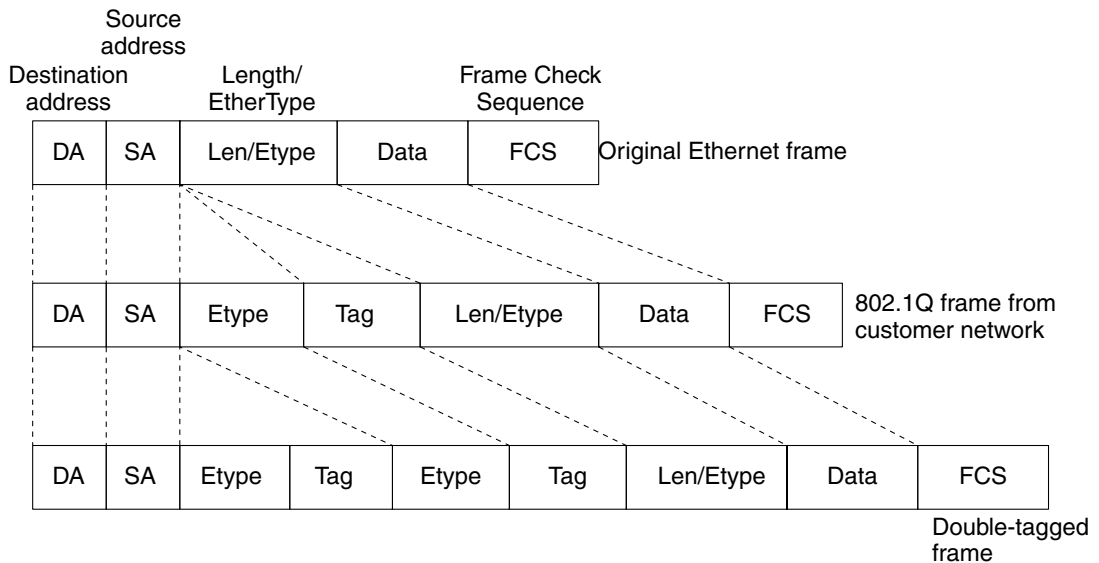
Source address

Destination address

Length/ EtherType

Frame Check Sequence

| DA | SA | Len/Etype | Data | FCS |
|---|---|---|---|---|

Original Ethernet frame

| DA | SA | Etype | Tag | Len/Etype | Data | FCS |
|---|---|---|---|---|---|---|

802.1Q frame from customer network

| DA | SA | Etype | Tag | Etype | Tag | Len/Etype | Data | FCS |
|---|---|---|---|---|---|---|---|---|

Double-tagged frame